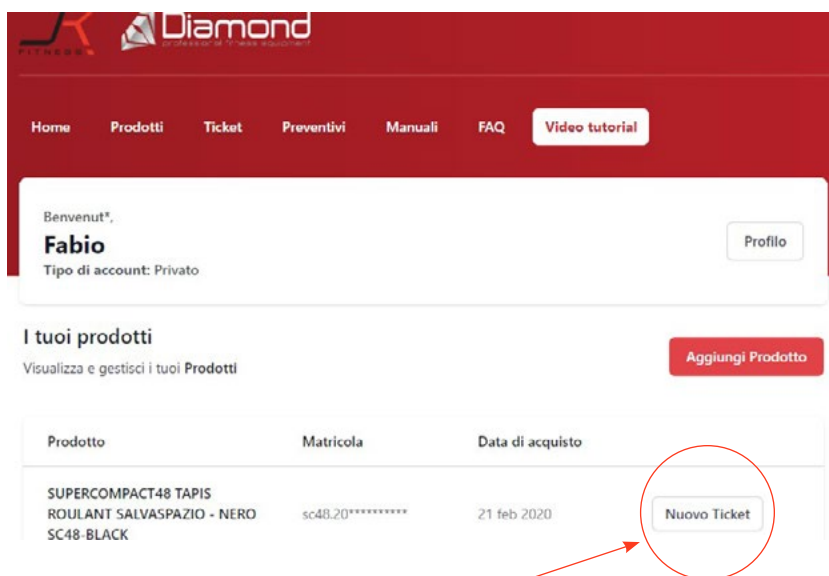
JK FITNESS

Diamond
professional fitness equipment

Home Prodotti Ticket Preventivi Manuali FAQ Video tutorial

Benvenut*,
Fabio
Tipo di account: Privato

Profilo

I tuoi prodotti
Visualizza e gestisci i tuoi Prodotti

Aggiungi Prodotto

| Prodotto | Matricola | Data di acquisto | |
|---|---|---|---|
| SUPERCOMPACT48 TAPIS ROULANT SALVASPAZIO - NERO SC48-BLACK | sc48.20********** | 21 feb 2020 | Nuovo Ticket |